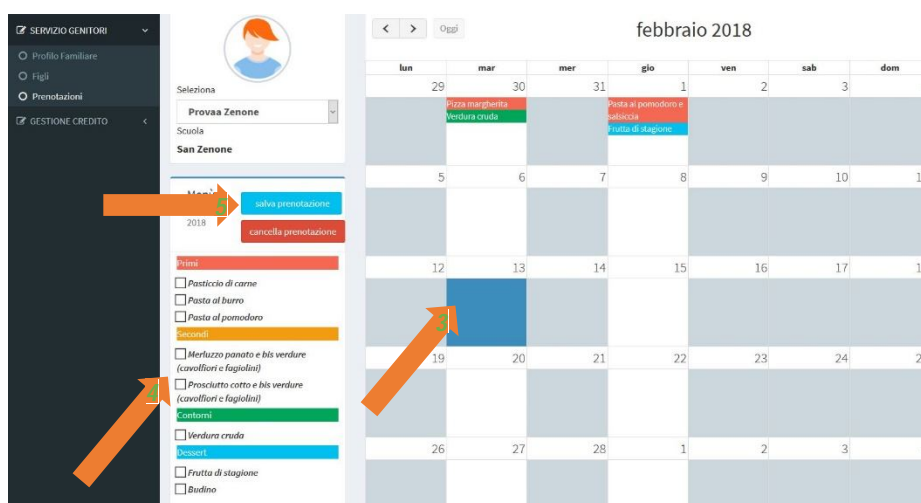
SERVIZIO GENITORI
Profilo Familiare
Figli
Prenotazioni
GESTIONE CREDITO

Seleziona
Provaa Zenone
Scuola
San Zenone

Men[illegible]
2018
5
salva prenotazione
cancella prenotazione

Primi
Pasticcio di carne
Pasta al burro
Pasta al pomodoro
Secondi
Merluzzo panato e bis verdure (cavolfiori e fagiolini)
Prosciutto cotto e bis verdure (cavolfiori e fagiolini)
4
Contorni
Verdura cruda
Dessert
Frutta di stagione
Budino

< > Oggi
febbraio 2018

| lun | mar | mer | gio | ven | sab | dom |
|---|---|---|---|---|---|---|
| 29 | 30 Pizza margherita Verdura cruda | 31 | 1 Pasta al pomodoro e salsiccia Frutta di stagione | 2 | 3 | |
| 5 | 6 | 7 | 8 | 9 | 10 | 1 |
| 12 | 13 | 14 | 15 | 16 | 17 | 1 |
| 19 | 20 | 21 | 22 | 23 | 24 | 2 |
| 26 | 27 | 28 | 1 | 2 | 3 | |

3